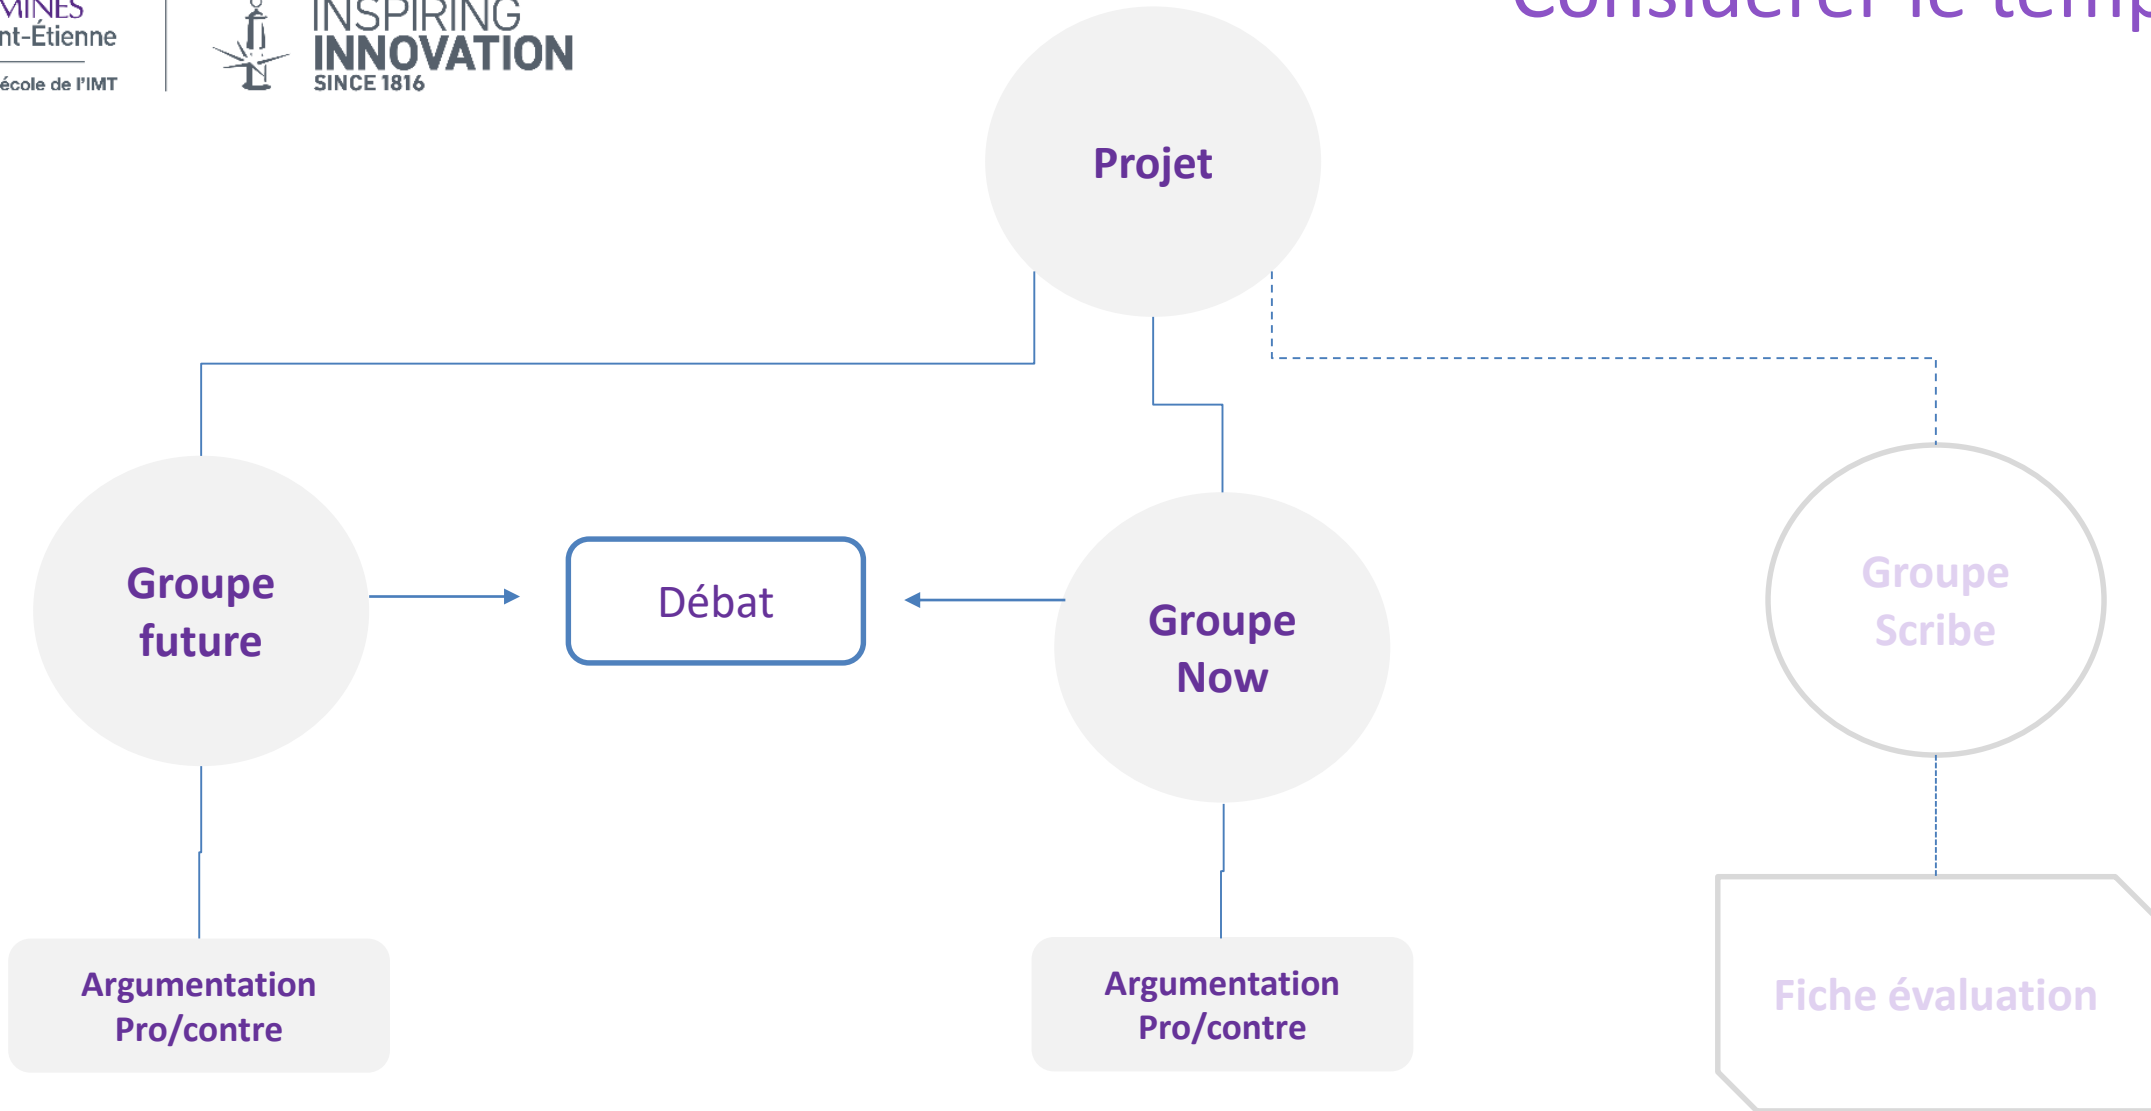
MINES
nt-Étienne
école de l'IMT

INSPIRING
INNOVATION
SINCE 1816

Considérer le temp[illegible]

Projet

Groupe future

Débat

Groupe Now

Groupe Scribe

Argumentation Pro/contre

Argumentation Pro/contre

Fiche évaluation